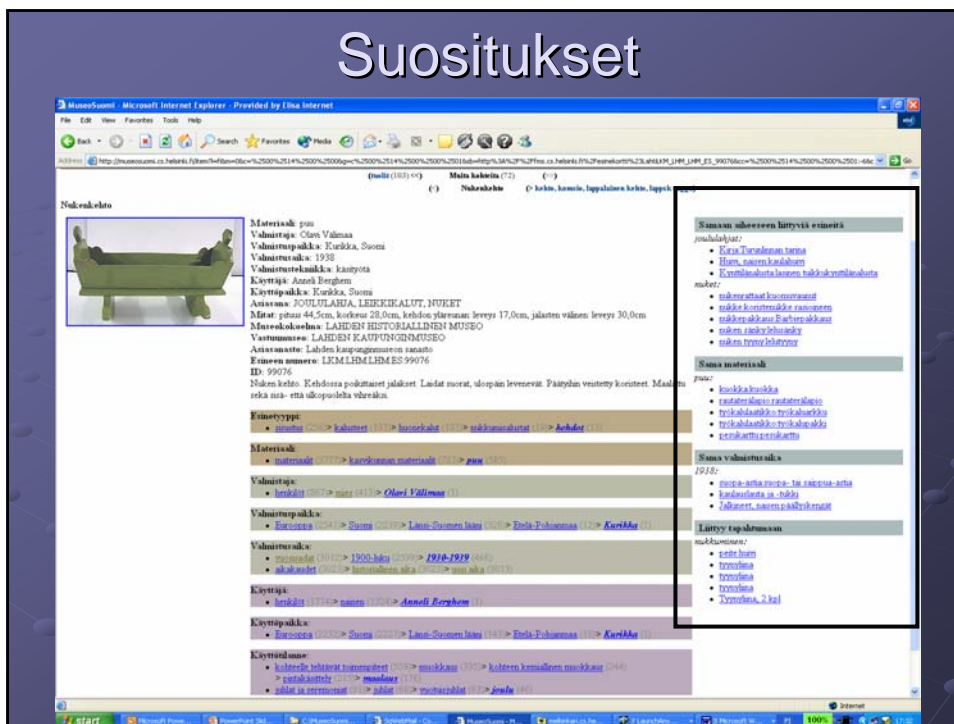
Suositukset

MuseoSuomi - Microsoft Internet Explorer - Provided by Elisa Internet

File Edit View Favorites Tools Help

Back Search Favorites Media

Address http://museosuomi.cs.helsinki.fi/item?i=film=0bc=%2500%2514%2500%2500&p=c%2500%2514%2500%2500%2501&db=http%3A%2F%2Ffms.cs.helsinki.fi%2Fesinekortti%23LahtiLKM_LHM_LHM_ES_99076&cc=%2500%2514%2500%2500%2501-66c Go

(tuolit (103) <<) Muita kehtoja (72) (>>)
(<) Nukenkehto (> kehto, kamelo, lappalainen kehto, lappalainen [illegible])

Nukenkehto

Materiaali: puu
Valmistaja: Olavi Välimaa
Valmistuspaikka: Kurikka, Suomi
Valmistusaika: 1938
Valmistustekniikka: käsityötä
Käyttäjä: Anneli Berghem
Käyttöpaikka: Kurikka, Suomi
Asiasana: JOULULAHJA, LEIKKIKALUT, NUKET
Mitat: pituus 44,5cm, korkeus 28,0cm, kehdon yläreunan leveys 17,0cm, jalasten välinen leveys 30,0cm
Museokokoelma: LAHDEN HISTORIALLINEN MUSEO
Vastuumuseo: LAHDEN KAUPUNGINMUSEO
Asiasanasto: Lahden kaupunginmuseon sanasto
Esineen numero: LKM.LHM.LHM.ES 99076
ID: 99076
Nuken kehto. Kehdossa poikittaiset jalakset. Laidat suorat, ulospäin levenevät. Päätyihin veistetty koristeet. Maalattu sekä sisä- että ulkopuolelta vihreäksi.

Esinetyyppi:
• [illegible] (256) > kalusteet (137) > huonekalut (131) > makuuhuonekalut (10) > kehdot (13)

Materiaali:
• materiaalit (3775) > kasvikunnan materiaalit (733) > puu (585)

Valmistaja:
• henkilöt (567) > miehet (413) > Olavi Välimaa (1)

Valmistuspaikka:
• Eurooppa (2541) > Suomi (2139) > Länsi-Suomen lääni (123) > Etelä-Pohjanmaa (12) > Kurikka (1)

Valmistusaika:
• vuosisadat (3012) > 1900-luku (2599) > 1930-1939 (464)
• aikakaudet (3023) > historiallinen aika (3023) > uusi aika (3019)

Käyttäjä:
• henkilöt (1734) > naiset (1324) > Anneli Berghem (1)

Käyttöpaikka:
• Eurooppa (2232) > Suomi (2227) > Länsi-Suomen lääni (141) > Etelä-Pohjanmaa (10) > Kurikka (1)

Käyttötilanne:
• kotiseelle tehtävät toimenpiteet (329) > muokkaus (395) > kotieen kemiallinen muokkaus (244) > pintakäsittely (215) > maalaus (78)
• juhlat ja seremoniat (91) > juhlat (86) > vuotuisjuhlat (63) > joulu (46)

Samaan aiheeseen liittyviä esineitä
joululahjat:
• Kirja Turunlinnan tarina
• Huivi, naisen kaulahuivi
• Kynttilänalusta lasinen tuikkukynttilänalusta
nuket:
• nukenrattaat kuomuvaunut
• nukke korsitennikke ranonneen
• nukkepakkaus Barbiepakkaus
• nuken nanky lehtisinky
• nuken tyynyl lehtityyny

Sama materiaali
puu:
• kuokka kuokka
• rautateräilapio rautaterälapio
• työkalulaatikko työkaluarkku
• työkalulaatikko työkalupakki
• penkkarttu penkkarttu

Sama valmistusaika
1938:
• suopa-astia suopa- tai saippua-astia
• kaulauslauta ja -tukku
• Jalkineet, naisen päällyskengät

Liittyy tapahtumaan
sukkuminen:
• peite huivi
• tyynyliina
• tyynyliina
• tyynyliina
• Tyynyliina, 2 kpl

Internet

start Microsoft Powe... PowerPoint Slid... C:\MuseoSuom... ... MuseoSuomi - M... ... 100% 17:32